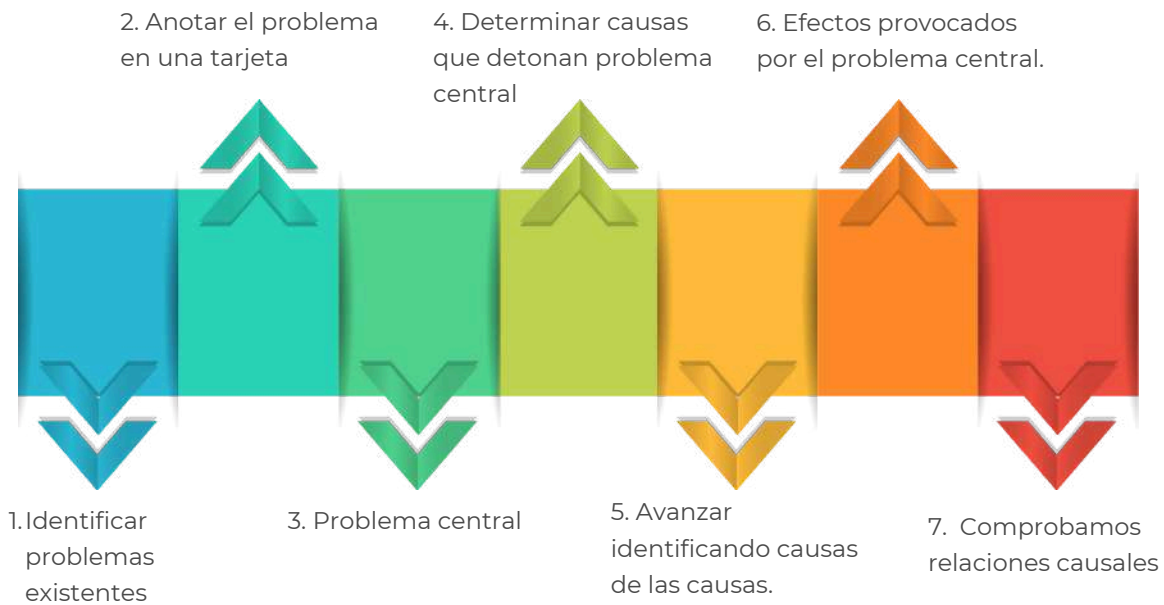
1. Identificar problemas existentes

2. Anotar el problema en una tarjeta

3. Problema central

4. Determinar causas que detonan problema central

5. Avanzar identificando causas de las causas.

6. Efectos provocados por el problema central.

7. Comprobamos relaciones causales